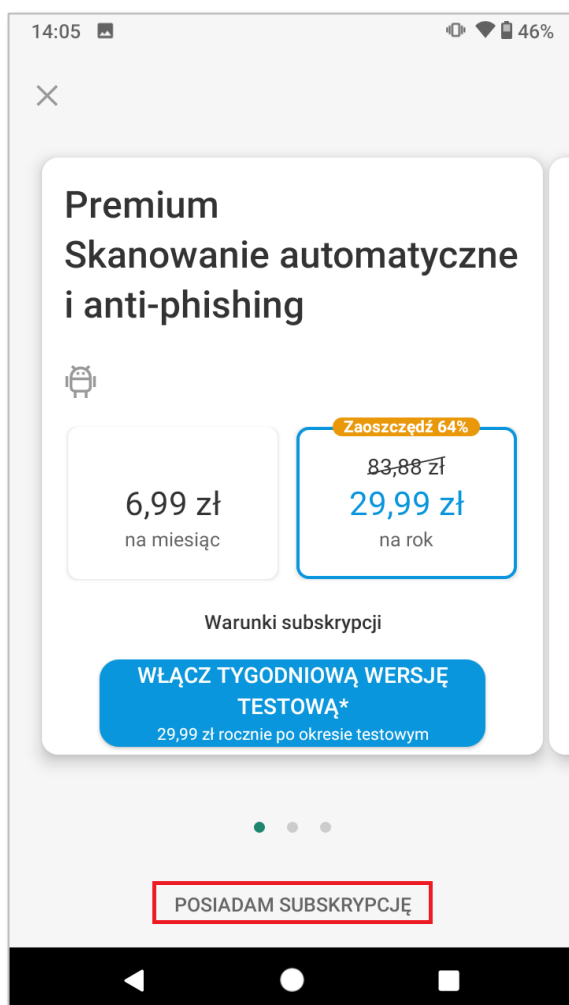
14:05 46%

Premium
Skanowanie automatyczne i anti-phishing

Zaoszczędź 64%

6,99 zł
na miesiąc

~~83,88 zł~~
29,99 zł
na rok

Warunki subskrypcji

WŁĄCZ TYGODNIOWĄ WERSJĘ TESTOWĄ*
29,99 zł rocznie po okresie testowym

POSIADAM SUBSKRYPCJĘ